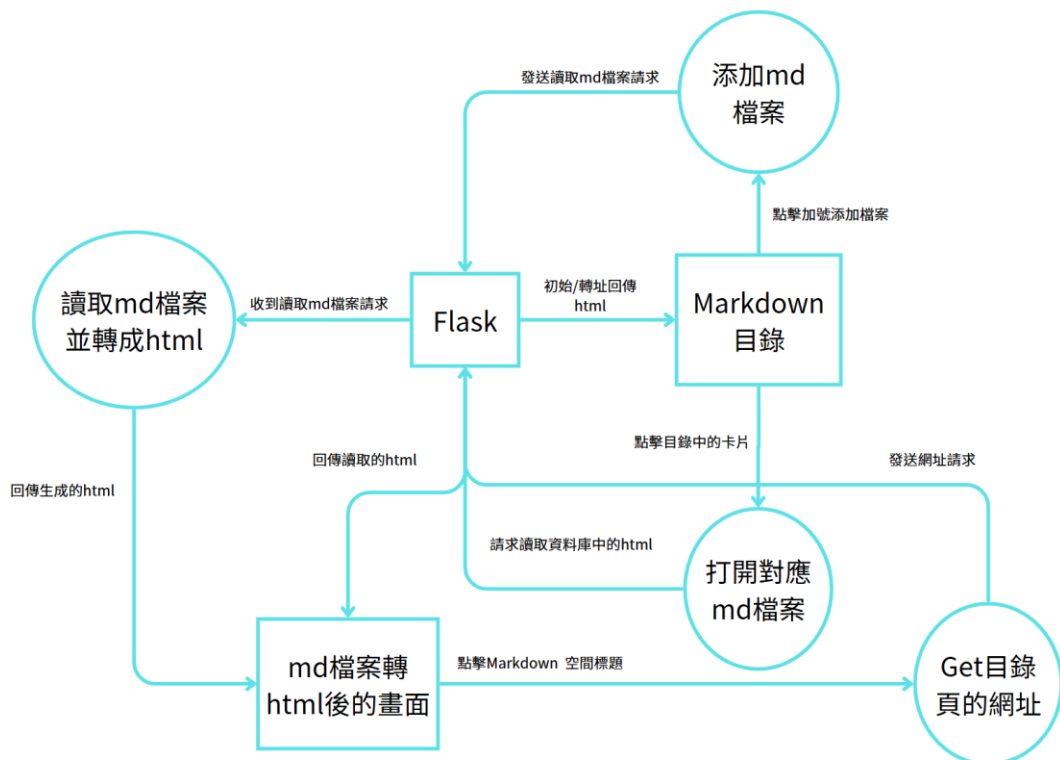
發送讀取md檔案請求

添加md檔案

點擊加號添加檔案

讀取md檔案並轉成html

收到讀取md檔案請求

Flask

初始/轉址回傳html

Markdown目錄

點擊目錄中的卡片

回傳讀取的html

發送網址請求

回傳生成的html

請求讀取資料庫中的html

打開對應md檔案

md檔案轉html後的畫面

點擊Markdown 空間標題

Get目錄頁的網址